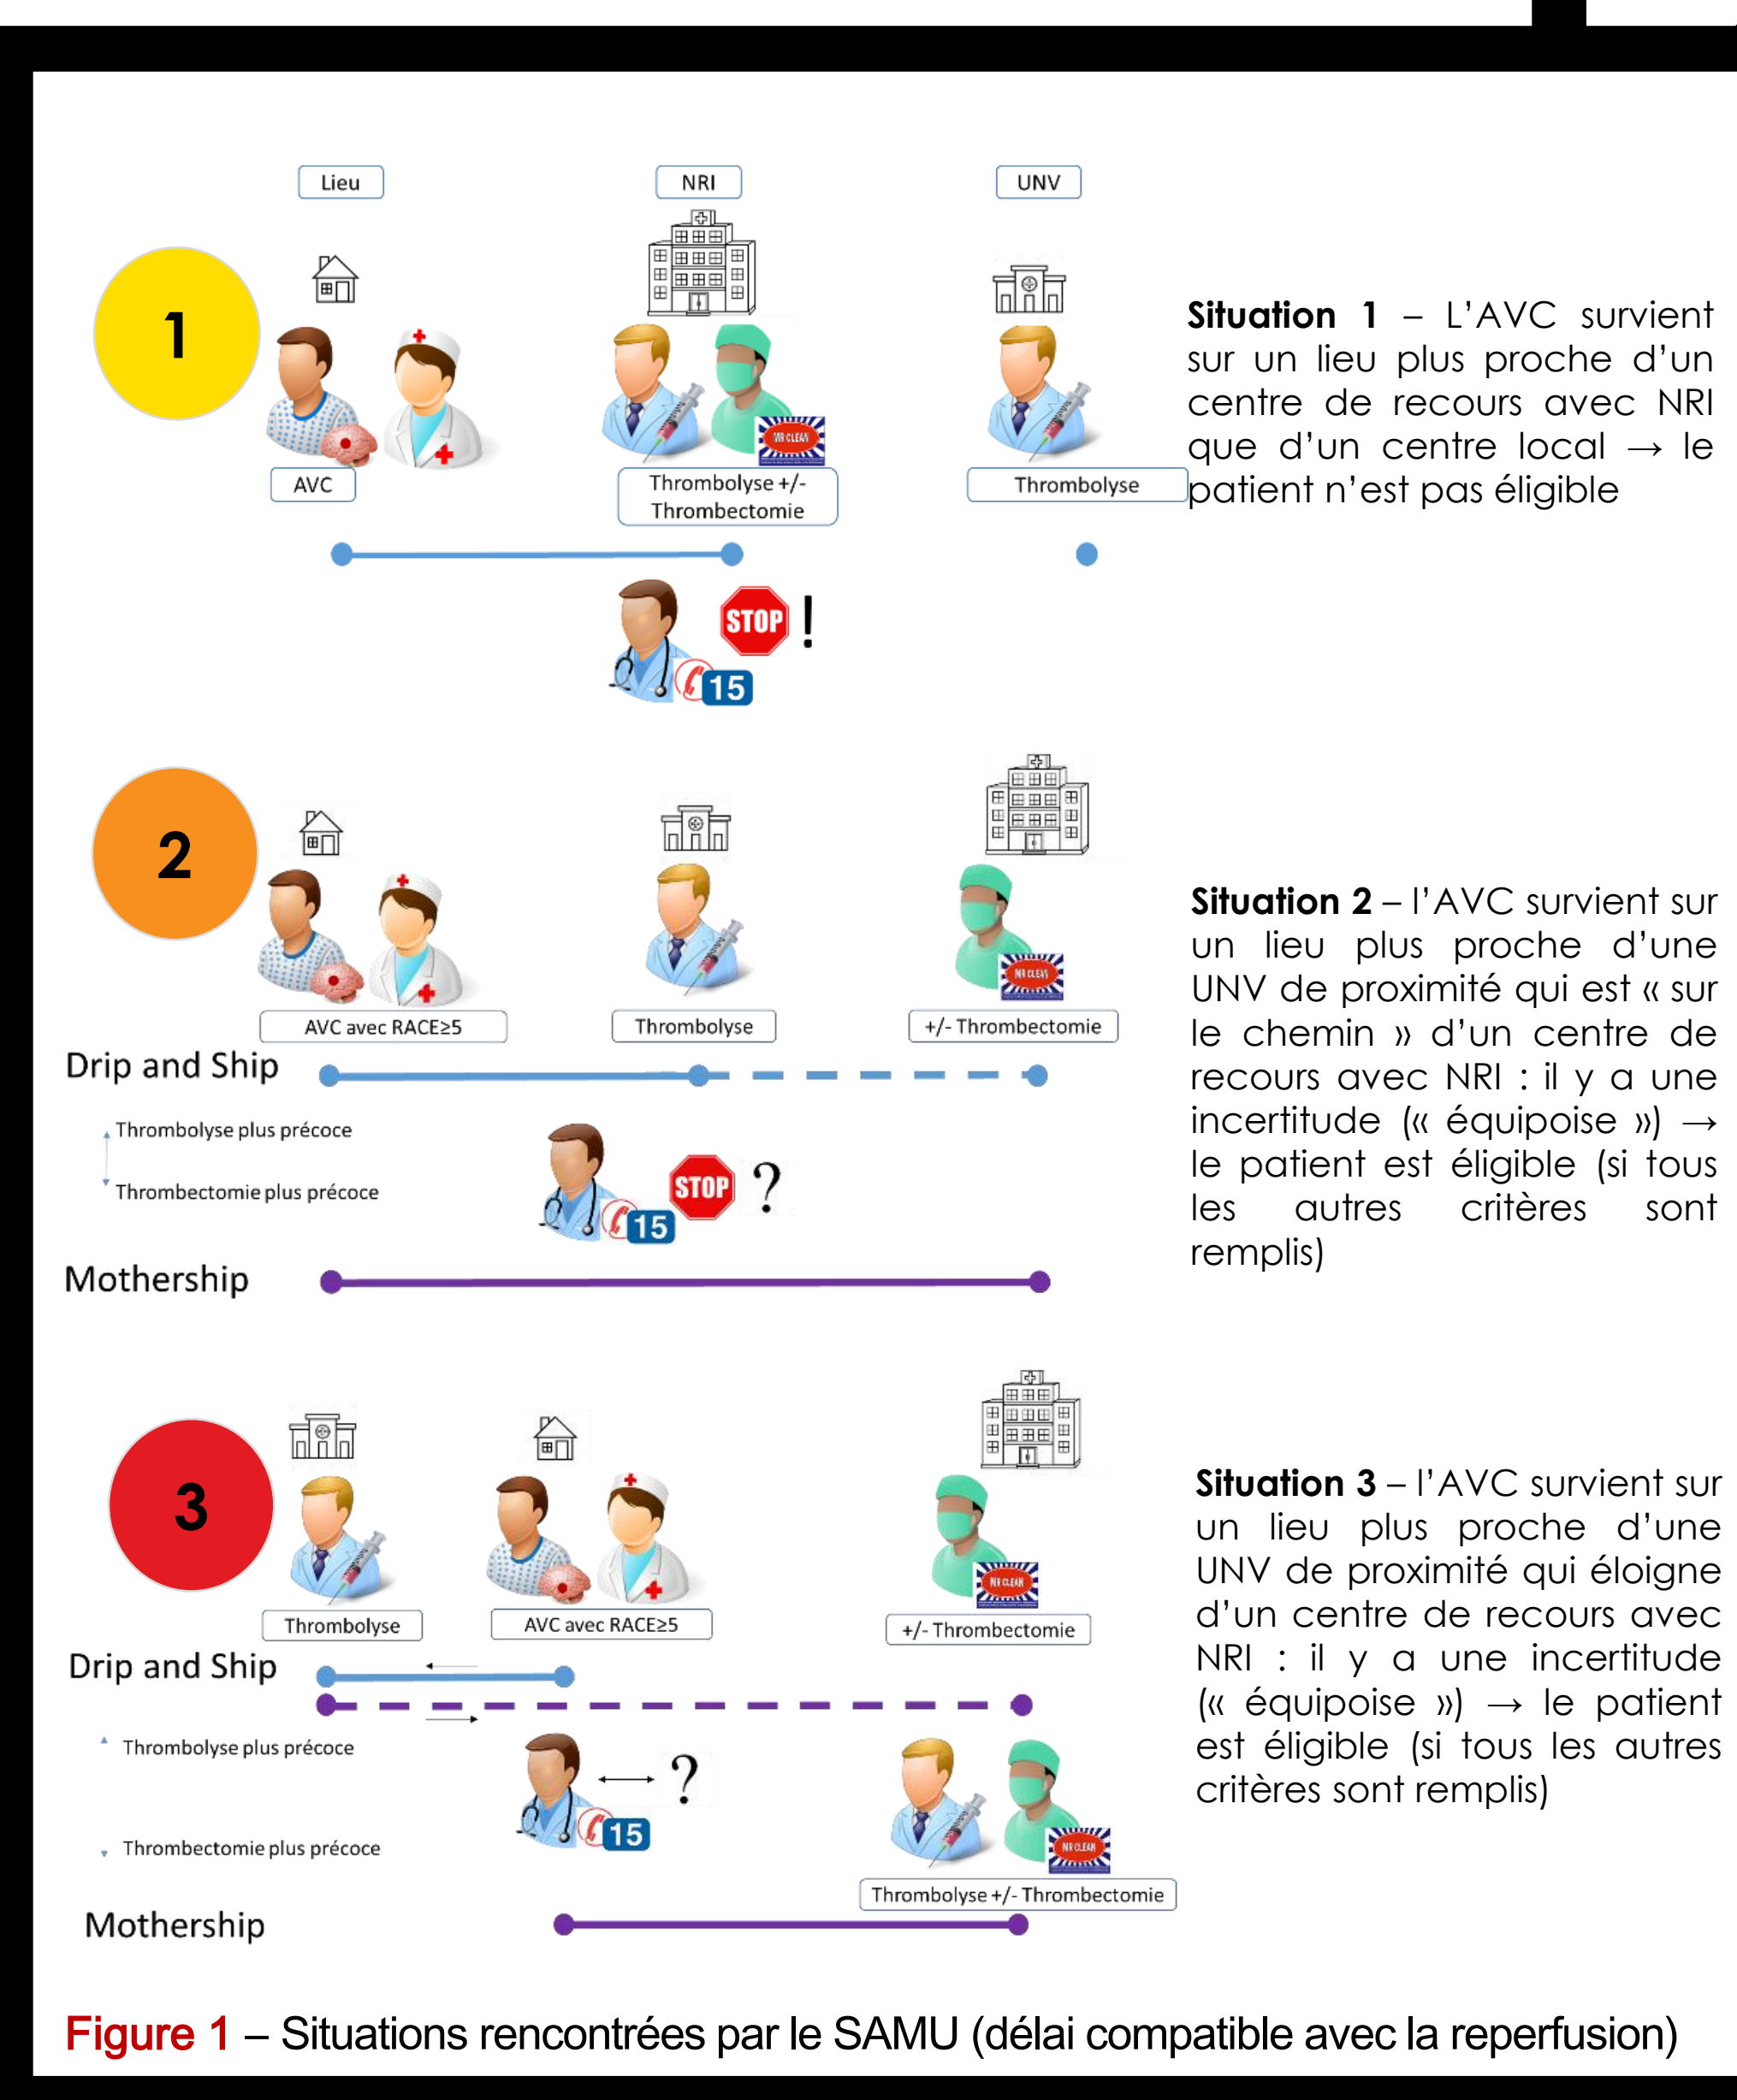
Lieu

NRI

UNV

1

AVC

Thrombolyse +/- Thrombectomie

Thrombolyse

**Situation 1** – L'AVC survient sur un lieu plus proche d'un centre de recours avec NRI que d'un centre local → le patient n'est pas éligible

STOP !

15

2

AVC avec RACE≥5

Thrombolyse

+/- Thrombectomie

**Situation 2** – l'AVC survient sur un lieu plus proche d'une UNV de proximité qui est « sur le chemin » d'un centre de recours avec NRI : il y a une incertitude (« équipoise ») → le patient est éligible (si tous les autres critères sont remplis)

Drip and Ship

Thrombolyse plus précoce

Thrombectomie plus précoce

STOP ?

15

Mothership

3

Thrombolyse

AVC avec RACE≥5

+/- Thrombectomie

**Situation 3** – l'AVC survient sur un lieu plus proche d'une UNV de proximité qui éloigne d'un centre de recours avec NRI : il y a une incertitude (« équipoise ») → le patient est éligible (si tous les autres critères sont remplis)

Drip and Ship

Thrombolyse plus précoce

?

15

Thrombectomie plus précoce

Thrombolyse +/- Thrombectomie

Mothership

Figure 1 – Situations rencontrées par le SAMU (délai compatible avec la reperfusion)